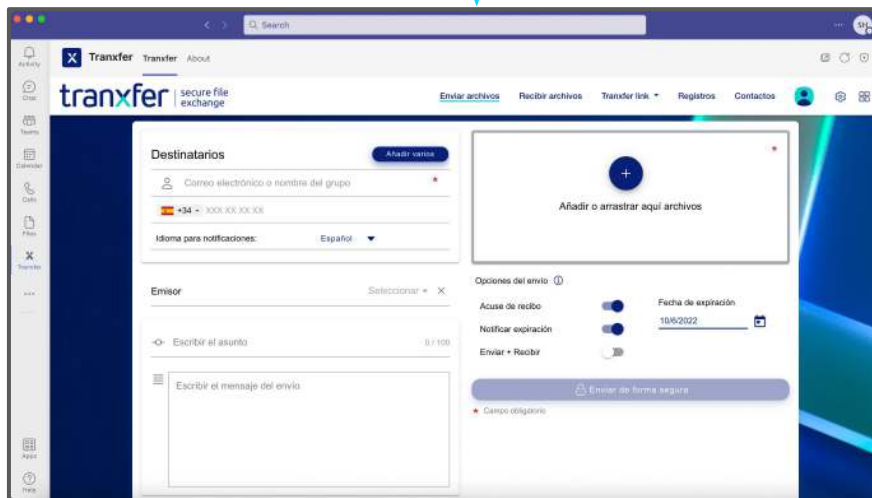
Search

Activity
Chat
Teams
Calendar
Calls
Files
Tranxfer
...
Apps
Help

Tranxfer Tranxfer About

tranxfer secure file exchange

Enviar archivos Recibir archivos Tranxfer link Registros Contactos

Destinatarios
Añadir varios
Correo electrónico o nombre del grupo
+34 XXX XX XX XX
Idioma para notificaciones: Español

Emisor Seleccionar

Escribir el asunto 0 / 100

Escribir el mensaje del envío

Añadir o arrastrar aquí archivos

Opciones del envío
Acuse de recibo
Notificar expiración
Enviar + Recibir
Fecha de expiración
10/6/2022

Enviar de forma segura

* Campo obligatorio